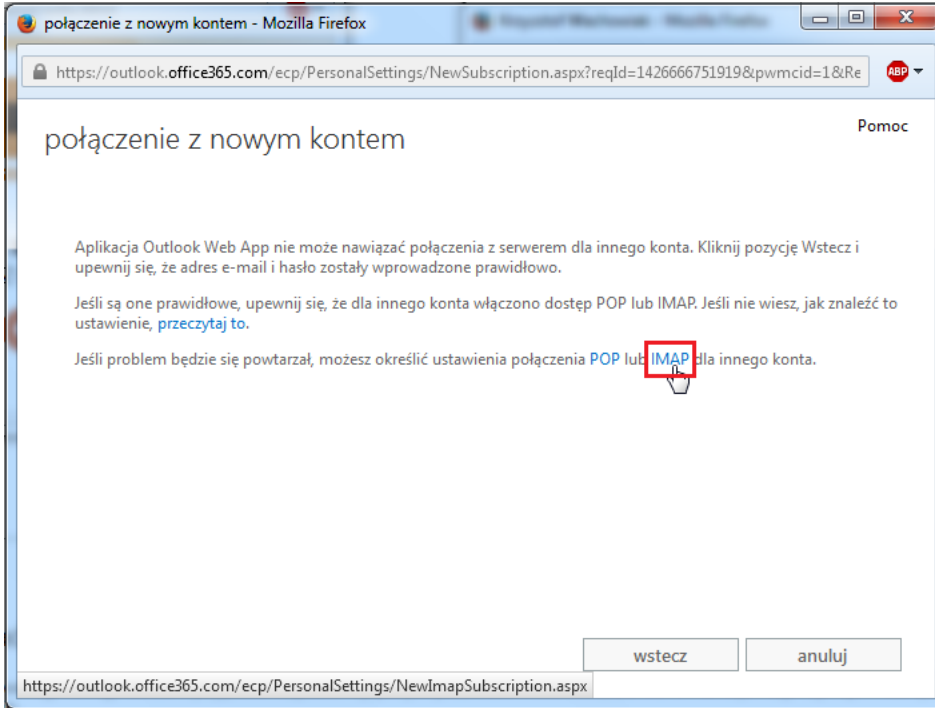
połączenie z nowym kontem - Mozilla Firefox

https://outlook.office365.com/ecp/PersonalSettings/NewSubscription.aspx?reqId=1426666751919&pwmcid=1&Re

ABP

połączenie z nowym kontem

Pomoc

Aplikacja Outlook Web App nie może nawiązać połączenia z serwerem dla innego konta. Kliknij pozycję Wstecz i upewnij się, że adres e-mail i hasło zostały wprowadzone prawidłowo.

Jeśli są one prawidłowe, upewnij się, że dla innego konta włączono dostęp POP lub IMAP. Jeśli nie wiesz, jak znaleźć to ustawienie, przeczytaj to.

Jeśli problem będzie się powtarzał, możesz określić ustawienia połączenia POP lub IMAP dla innego konta.

wstecz

anuluj

https://outlook.office365.com/ecp/PersonalSettings/NewImapSubscription.aspx